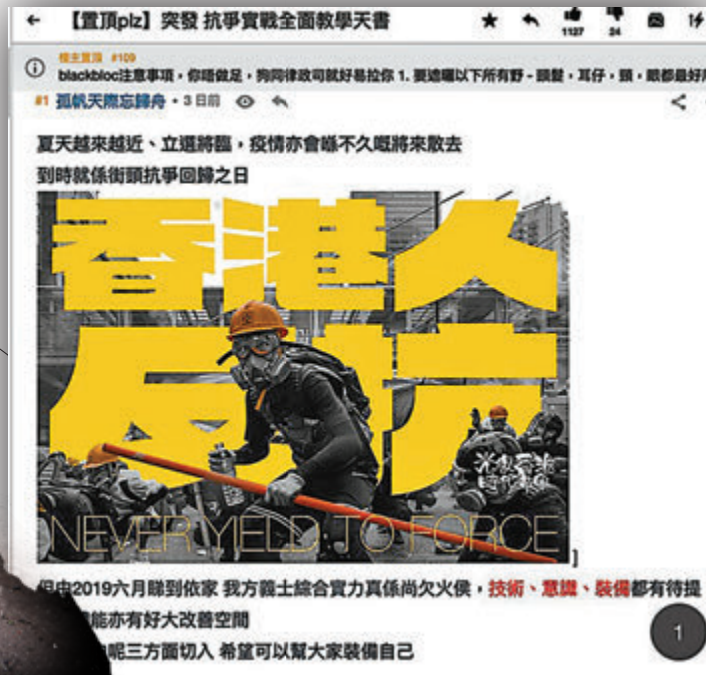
← 【置頂plz】突發 抗爭實戰全面教學天書

1127 24

樓主置頂 #109
blackbloc注意事項，你唔做足，狗同律政司就好易拉你 1. 要遮曬以下所有野 - 頭髮，耳仔，頸，眼都最好

#1 孤帆天際忘歸舟 • 3日前

夏天越來越近、立選將臨，疫情亦會喺不久嘅將來散去
到時就係街頭抗爭回歸之日

香港人
反抗

NEVER YIELD TO FORCE

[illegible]由2019六月睇到依家 我方義士綜合實力真係尚欠火侯，技術、意識、裝備都有待提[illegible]能亦有好大改善空間
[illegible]呢三方面切入 希望可以幫大家裝備自己

1